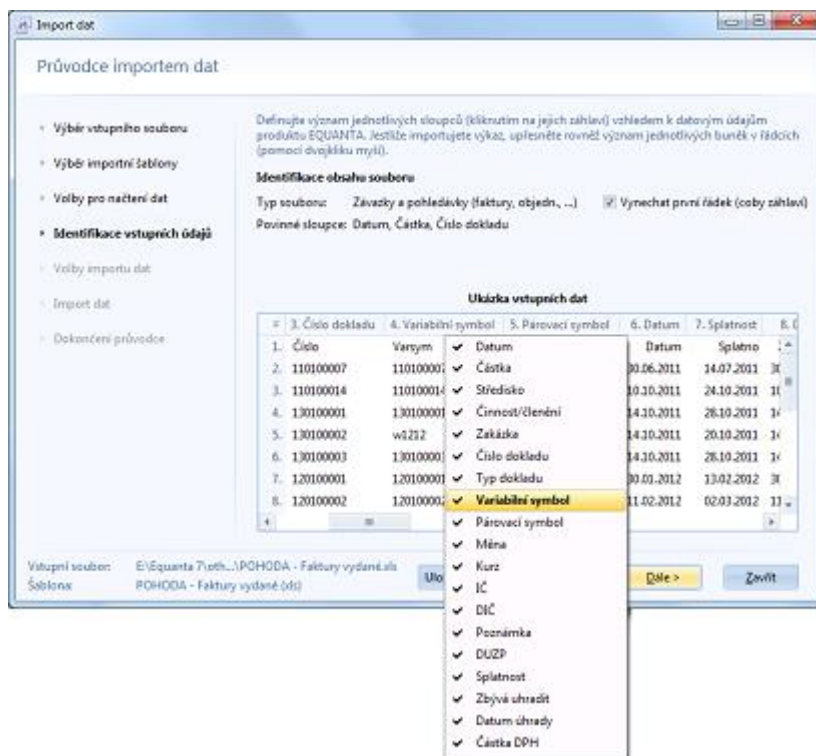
Import dat

Průvodce importem dat

Výběr vstupního souboru
Výběr importní šablony
Volby pro načtení dat
Identifikace vstupních údajů
Volby importu dat
Import dat
Dokončení průvodce

Definujte význam jednotlivých sloupců (kliknutím na jejich záhlaví) vzhledem k datovým údajům produktu EQUANTA. Jestliže importujete výkaz, upřesněte rovněž význam jednotlivých buněk v řádcích (pomocí dvojkliku myši).

Identifikace obsahu souboru

Typ souboru: Závazky a pohledávky (faktury, objedn., ...) Vynechat první řádek (coby záhlaví)

Povinné sloupce: Datum, Částka, Číslo dokladu

Ukázka vstupních dat

| # | 3. Číslo dokladu | 4. Variabilní symbol | 5. Párovací symbol | 6. Datum | 7. Splatnost | 8. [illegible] |
|---|---|---|---|---|---|---|
| 1. | Číslo | Varsym | | Datum | Splatno | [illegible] |
| 2. | 110100007 | 110100007 | | 30.06.2011 | 14.07.2011 | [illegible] |
| 3. | 110100014 | 110100014 | | 10.10.2011 | 24.10.2011 | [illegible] |
| 4. | 130100001 | 130100001 | | 14.10.2011 | 28.10.2011 | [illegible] |
| 5. | 130100002 | w1212 | | 14.10.2011 | 20.10.2011 | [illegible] |
| 6. | 130100003 | 130100003 | | 14.10.2011 | 28.10.2011 | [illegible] |
| 7. | 120100001 | 120100001 | | 30.01.2012 | 13.02.2012 | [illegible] |
| 8. | 120100002 | 120100002 | | 11.02.2012 | 02.03.2012 | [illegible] |

Datum
Částka
Středisko
Činnost/členění
Zakázka
Číslo dokladu
Typ dokladu
Variabilní symbol
Párovací symbol
Měna
Kurz
IČ
DIČ
Poznámka
DUZP
Splatnost
Zbývá uhradit
Datum úhrady
Částka DPH

Vstupní soubor: E:\Equanta 7\oth...\POHODA - Faktury vydané.xls
Šablona: POHODA - Faktury vydané (xls)

Ulo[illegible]
Dále >
Zavřít